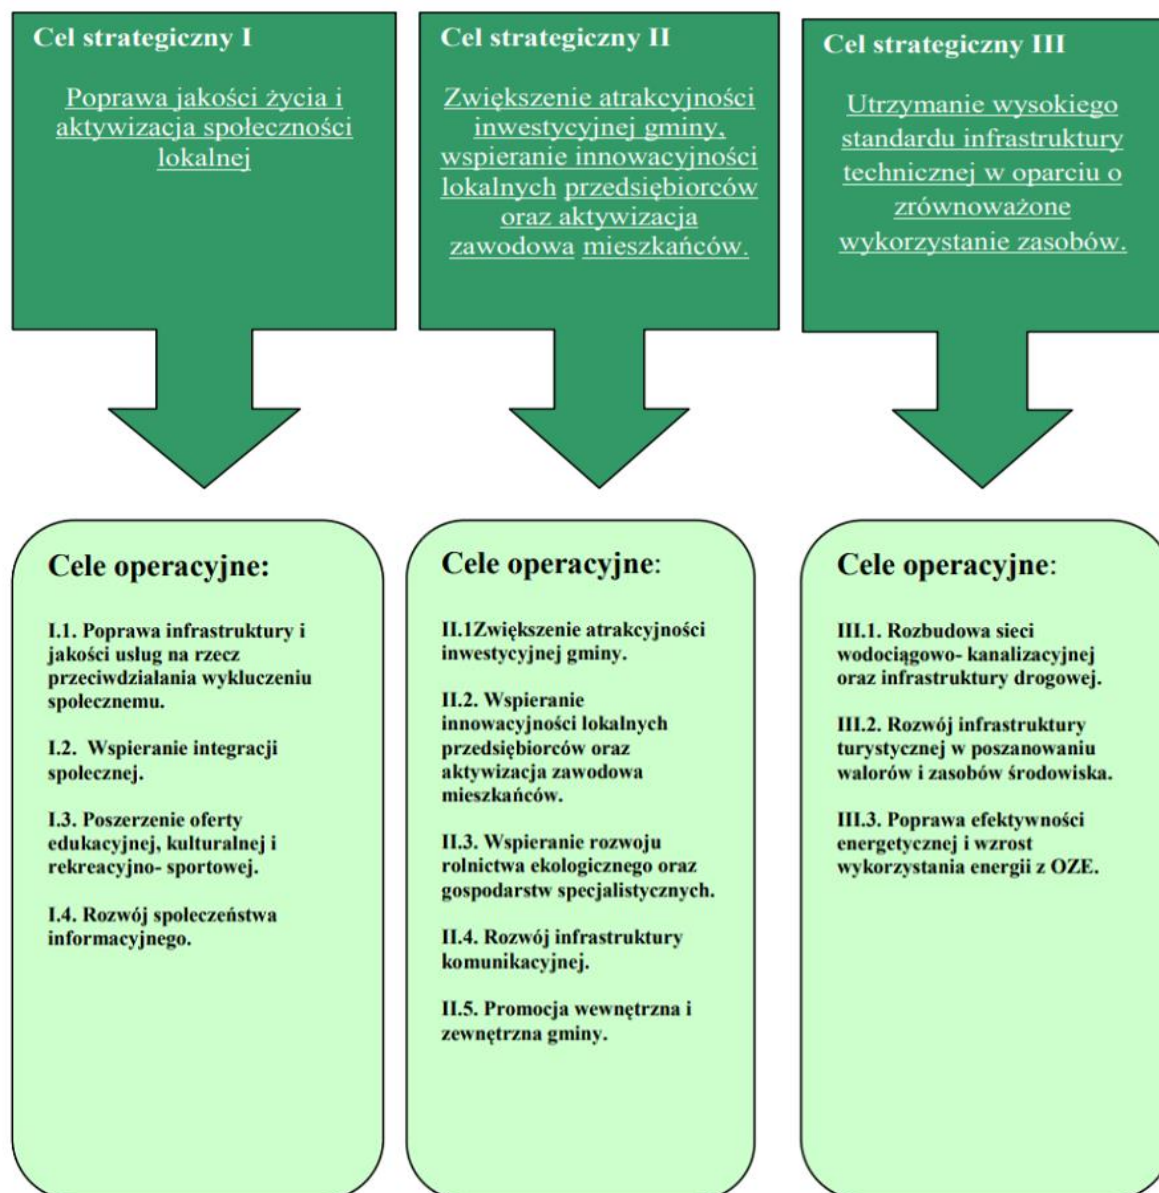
Cel strategiczny I

Poprawa jakości życia i aktywizacja społeczności lokalnej

Cel strategiczny II

Zwiększenie atrakcyjności inwestycyjnej gminy, wspieranie innowacyjności lokalnych przedsiębiorców oraz aktywizacja zawodowa mieszkańców.

Cel strategiczny III

Utrzymanie wysokiego standardu infrastruktury technicznej w oparciu o zrównoważone wykorzystanie zasobów.

Cele operacyjne:

I.1. Poprawa infrastruktury i jakości usług na rzecz przeciwdziałania wykluczeniu społecznemu.

I.2. Wspieranie integracji społecznej.

I.3. Poszerzenie oferty edukacyjnej, kulturalnej i rekreacyjno- sportowej.

I.4. Rozwój społeczeństwa informacyjnego.

Cele operacyjne:

II.1Zwiększenie atrakcyjności inwestycyjnej gminy.

II.2. Wspieranie innowacyjności lokalnych przedsiębiorców oraz aktywizacja zawodowa mieszkańców.

II.3. Wspieranie rozwoju rolnictwa ekologicznego oraz gospodarstw specjalistycznych.

II.4. Rozwój infrastruktury komunikacyjnej.

II.5. Promocja wewnętrzna i zewnętrzna gminy.

Cele operacyjne:

III.1. Rozbudowa sieci wodociągowo- kanalizacyjnej oraz infrastruktury drogowej.

III.2. Rozwój infrastruktury turystycznej w poszanowaniu walorów i zasobów środowiska.

III.3. Poprawa efektywności energetycznej i wzrost wykorzystania energii z OZE.